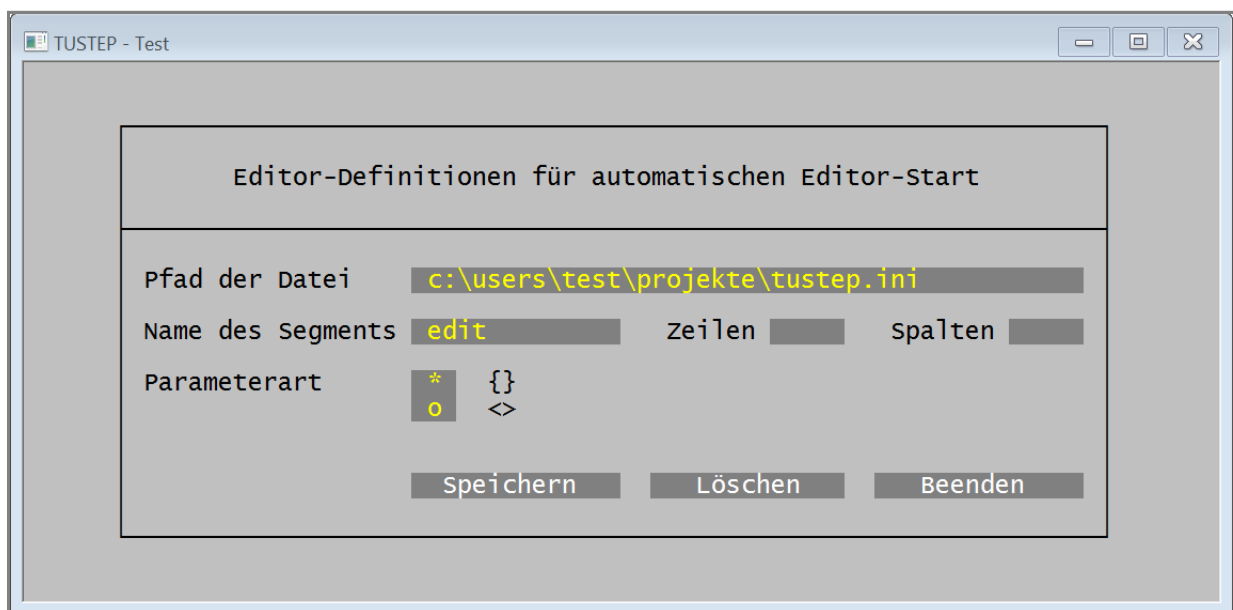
TUSTEP - Test

Editor-Definitionen für automatischen Editor-Start

Pfad der Datei c:\users\test\projekte\tustep.ini

Name des Segments edit Zeilen Spalten

Parameterart * {}
o <>

Speichern Löschen Beenden